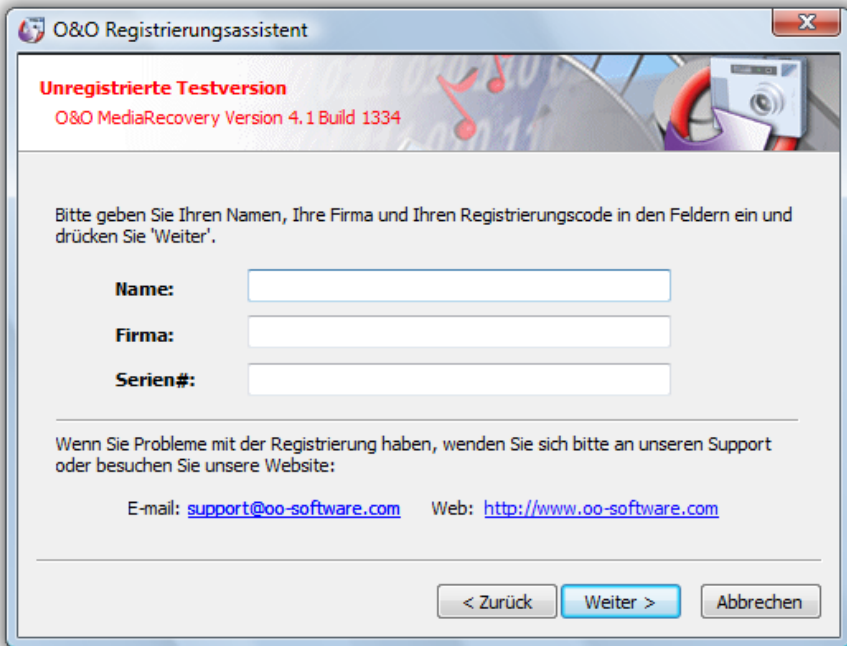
O&O Registrierungsassistent

Unregistrierte Testversion
O&O MediaRecovery Version 4.1 Build 1334

Bitte geben Sie Ihren Namen, Ihre Firma und Ihren Registrierungscode in den Feldern ein und drücken Sie 'Weiter'.

Name:
Firma:
Serien#:

Wenn Sie Probleme mit der Registrierung haben, wenden Sie sich bitte an unseren Support oder besuchen Sie unsere Website:

E-mail: support@oo-software.com Web: http://www.oo-software.com

< Zurück Weiter > Abbrechen